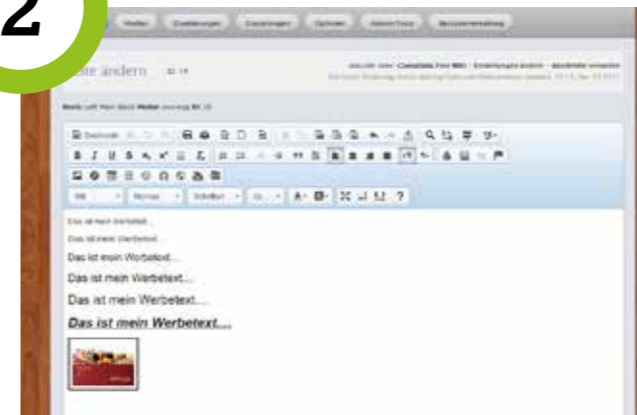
2

Module | Einstellungen | Erweiterungen | Optionen | Admin-Tools | Benutzerverwaltung

eite ändern

Das ist mein Werbetext.

Das ist mein Werbetext.

Das ist mein Werbetext...

Das ist mein Werbetext...

Das ist mein Werbetext...

Das ist mein Werbetext....